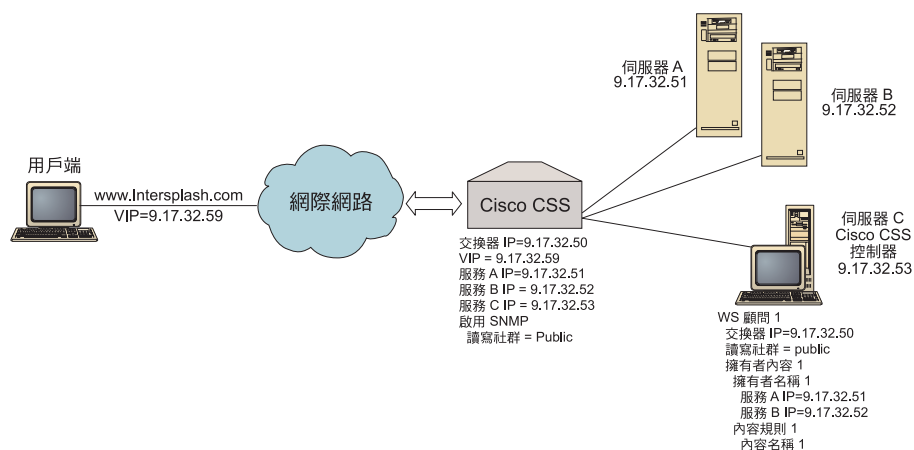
伺服器 A
9.17.32.51

伺服器 B
9.17.32.52

用戶端

www.Intersplash.com
VIP=9.17.32.59

網際網路

Cisco CSS

伺服器 C
Cisco CSS
控制器
9.17.32.53

交換器 IP=9.17.32.50
VIP = 9.17.32.59
服務 A IP=9.17.32.51
服務 B IP = 9.17.32.52
服務 C IP = 9.17.32.53
啟用 SNMP
讀寫社群 = Public

WS 顧問 1
交換器 IP=9.17.32.50
讀寫社群 = public
擁有者內容 1
擁有者名稱 1
服務 A IP=9.17.32.51
服務 B IP=9.17.32.52
內容規則 1
內容名稱 1